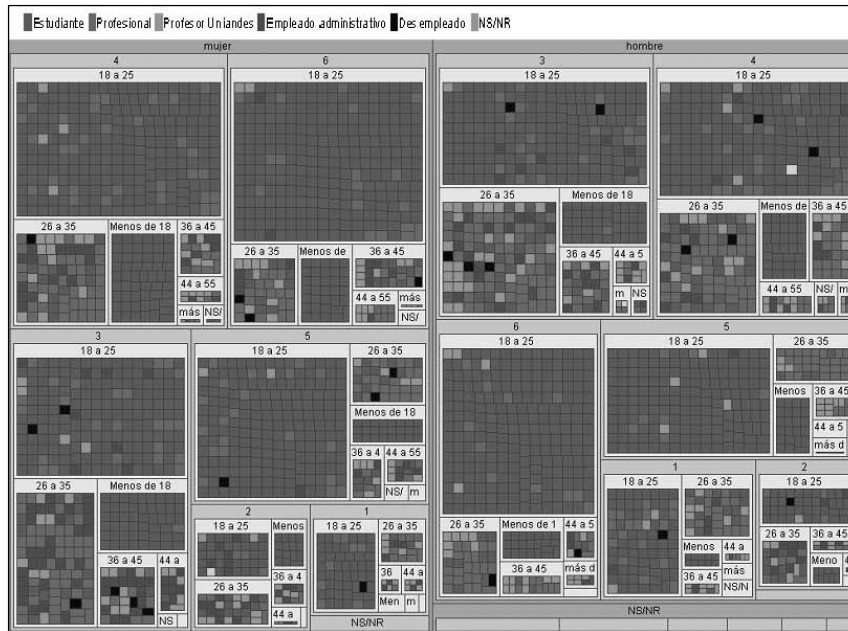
Estudiante Profesional Profesor Uniandes Empleado administrativo Desempleado NS/NR

mujer

4
18 a 25
26 a 35 Menos de 18 36 a 45
44 a 55
más NS/

6
18 a 25
26 a 35 Menos de 36 a 45
44 a 55 más
NS/

3
18 a 25
26 a 35 Menos de 18
36 a 45 44 a
NS

5
18 a 25
26 a 35
Menos de 18
36 a 4 44 a 55
NS/ m

2
18 a 25 Menos
36 a 4
26 a 35
44 a

1
18 a 25 26 a 35
36 44 a
Men m

NS/NR

hombre

3
18 a 25
26 a 35 Menos de 18
36 a 45 44 a 5
m NS

4
18 a 25
26 a 35 Menos de 36 a 45
44 a 55 NS/ m

6
18 a 25
26 a 35 Menos de 1 44 a 5
36 a 45 más d

5
18 a 25 26 a 35
Menos 36 a 45
44 a 5
más d

1
18 a 25 26 a 35
Menos 44 a
36 a 45 más
NS/N

2
18 a 25
26 a 35 36 a 45
Meno

NS/NR